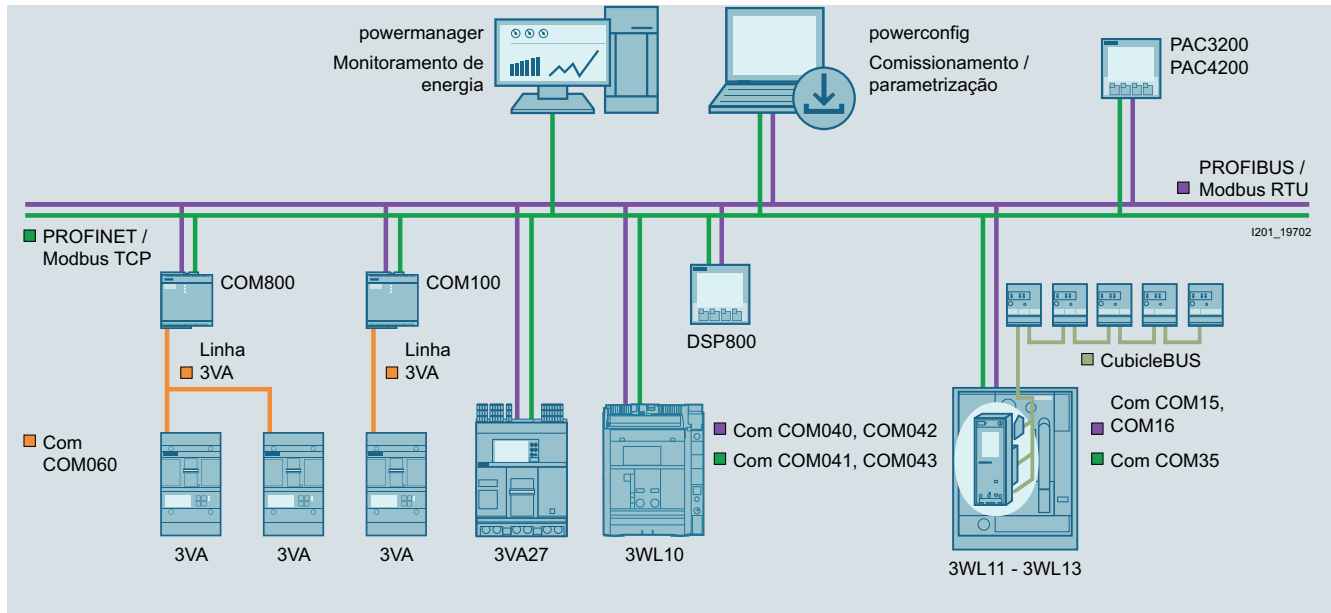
powermanager
Monitoramento de energia

powerconfig
Comissionamento / parametrização

PAC3200
PAC4200

PROFIBUS /
■ Modbus RTU

■ PROFINET /
Modbus TCP

I201_19702

COM800

COM100

DSP800

Linha
■ 3VA

Linha
■ 3VA

■ CubicleBUS

■ Com
COM060

■ Com COM040, COM042
■ Com COM041, COM043

Com COM15,
■ COM16
■ Com COM35

3VA
3VA
3VA
3VA27
3WL10
3WL11 - 3WL13